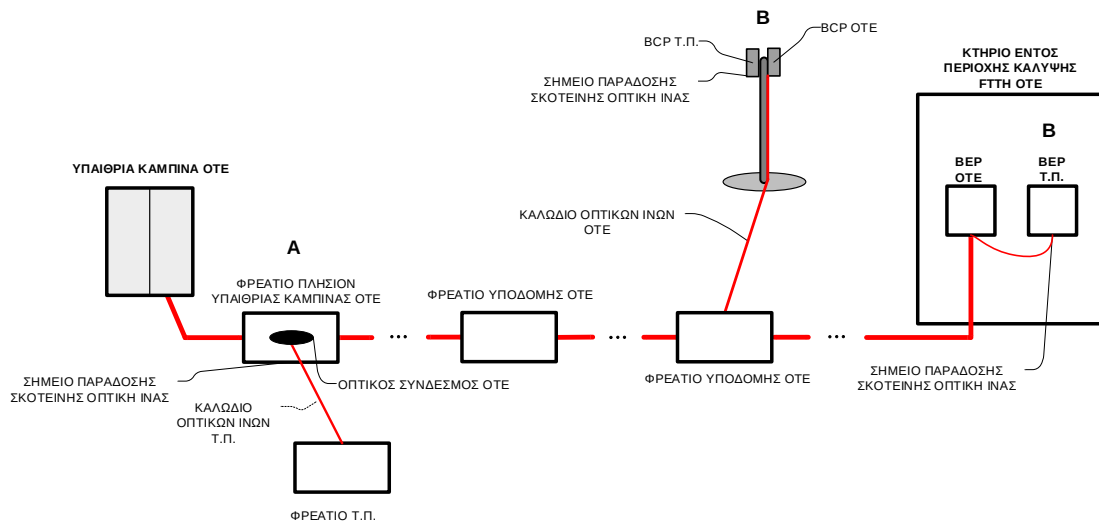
B

BCP Τ.Π.

BCP ΟΤΕ

ΣΗΜΕΙΟ ΠΑΡΑΔΟΣΗΣ ΣΚΟΤΕΙΝΗΣ ΟΠΤΙΚΗ ΙΝΑΣ

ΚΤΗΡΙΟ ΕΝΤΟΣ ΠΕΡΙΟΧΗΣ ΚΑΛΥΨΗΣ FTTH ΟΤΕ

B

BEP ΟΤΕ

BEP Τ.Π.

ΥΠΑΙΘΡΙΑ ΚΑΜΠΙΝΑ ΟΤΕ

ΚΑΛΩΔΙΟ ΟΠΤΙΚΩΝ ΙΝΩΝ ΟΤΕ

A

ΦΡΕΑΤΙΟ ΠΛΗΣΙΟΝ ΥΠΑΙΘΡΙΑΣ ΚΑΜΠΙΝΑΣ ΟΤΕ

ΦΡΕΑΤΙΟ ΥΠΟΔΟΜΗΣ ΟΤΕ

...

...

...

ΣΗΜΕΙΟ ΠΑΡΑΔΟΣΗΣ ΣΚΟΤΕΙΝΗΣ ΟΠΤΙΚΗ ΙΝΑΣ

ΟΠΤΙΚΟΣ ΣΥΝΔΕΣΜΟΣ ΟΤΕ

ΦΡΕΑΤΙΟ ΥΠΟΔΟΜΗΣ ΟΤΕ

ΣΗΜΕΙΟ ΠΑΡΑΔΟΣΗΣ ΣΚΟΤΕΙΝΗΣ ΟΠΤΙΚΗ ΙΝΑΣ

ΚΑΛΩΔΙΟ ΟΠΤΙΚΩΝ ΙΝΩΝ Τ.Π.

ΦΡΕΑΤΙΟ Τ.Π.